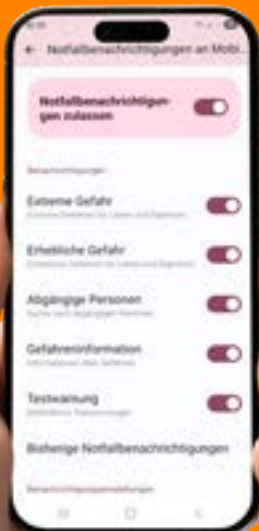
Notfallbenachrichtigungen an Mobi...

Notfallbenachrichtigungen zulassen

Benachrichtigungen

Extreme Gefahr
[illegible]

Erhebliche Gefahr
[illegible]

Abgängige Personen
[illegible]

Gefahreninformation
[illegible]

Testwarnung
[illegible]

Bisherige Notfallbenachrichtigungen

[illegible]